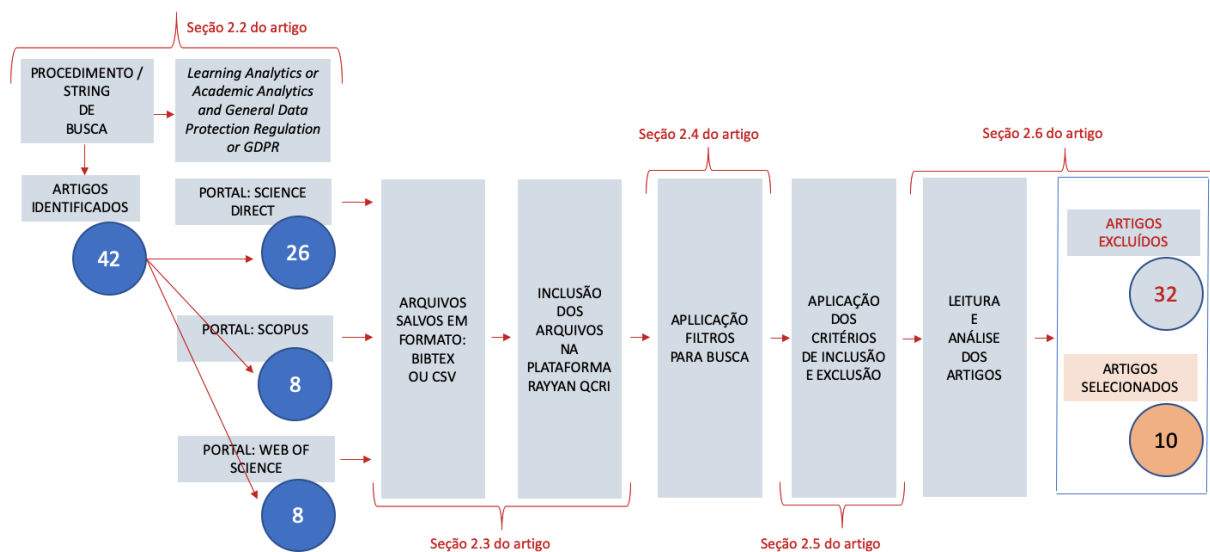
Seção 2.2 do artigo

PROCEDIMENTO / STRING DE BUSCA

*Learning Analytics or Academic Analytics and General Data Protection Regulation or GDPR*

ARTIGOS IDENTIFICADOS

42

PORTAL: SCIENCE DIRECT

26

PORTAL: SCOPUS

8

PORTAL: WEB OF SCIENCE

8

ARQUIVOS SALVOS EM FORMATO: BIBTEX OU CSV

INCLUSÃO DOS ARQUIVOS NA PLATAFORMA RAYYAN QCRI

Seção 2.3 do artigo

Seção 2.4 do artigo

APLLICAÇÃO FILTROS PARA BUSCA

APLICAÇÃO DOS CRITÉRIOS DE INCLUSÃO E EXCLUSÃO

Seção 2.5 do artigo

Seção 2.6 do artigo

LEITURA E ANÁLISE DOS ARTIGOS

ARTIGOS EXCLUÍDOS

32

ARTIGOS SELECIONADOS

10